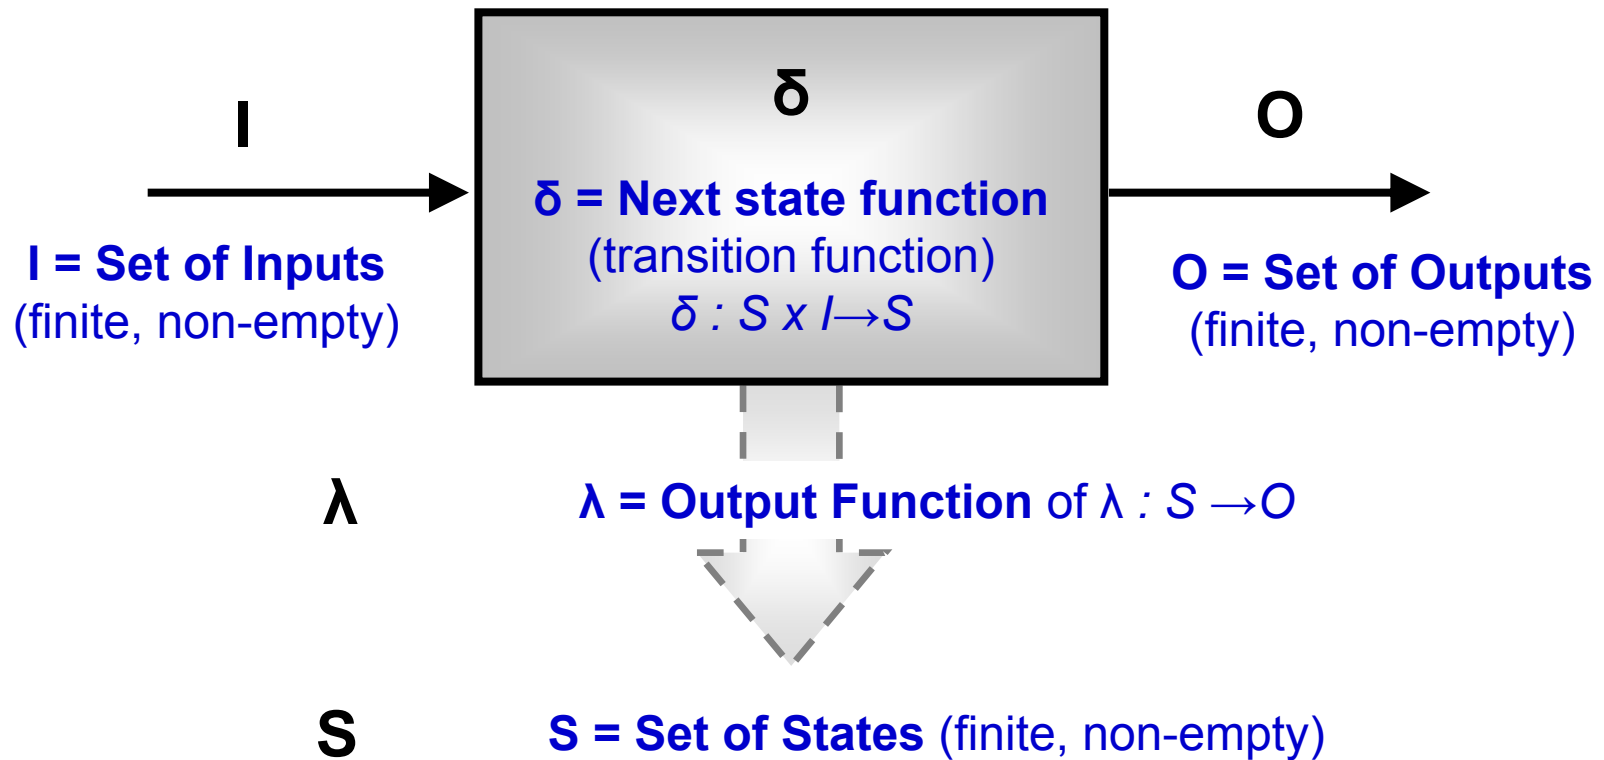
δ

I

O

δ = Next state function
(transition function)
$\delta : S \times I \rightarrow S$

I = Set of Inputs
(finite, non-empty)

O = Set of Outputs
(finite, non-empty)

λ

λ = Output Function of $\lambda : S \rightarrow O$

S

S = Set of States (finite, non-empty)